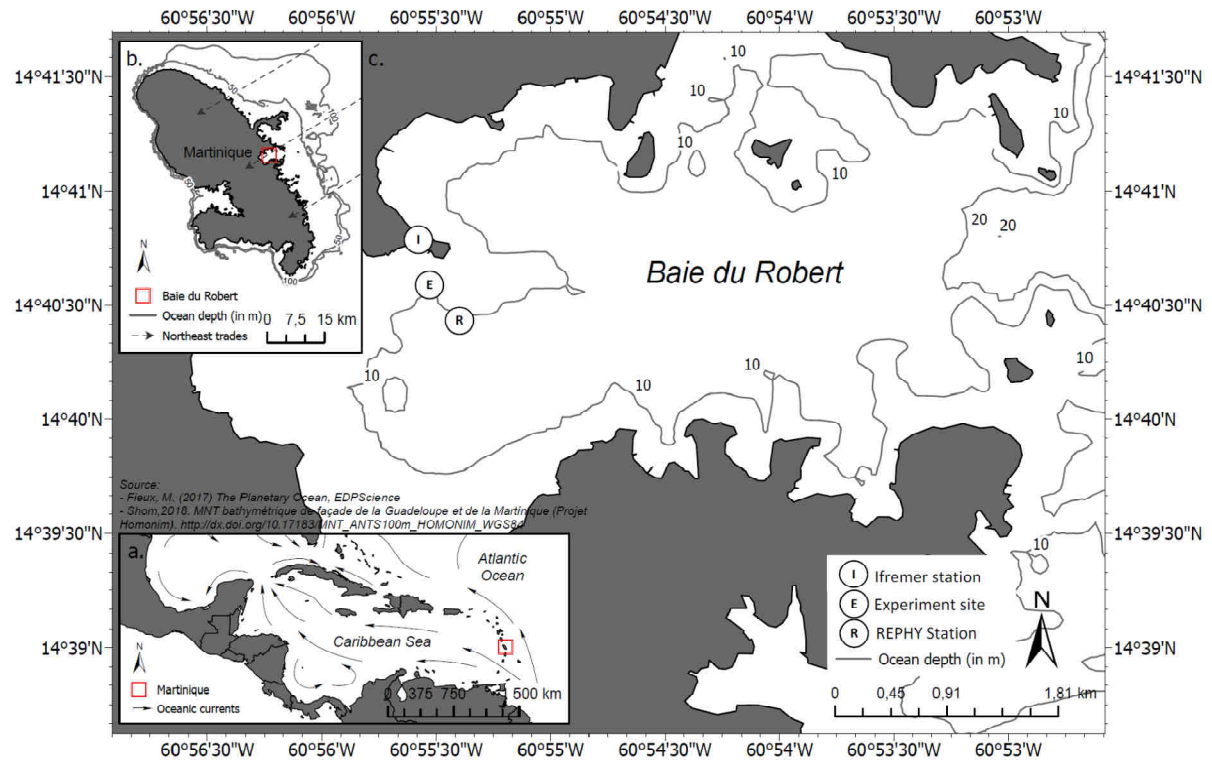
60°56'30"W 60°56'W 60°55'30"W 60°55'W 60°54'30"W 60°54'W 60°53'30"W 60°53'W

14°41'30"N 14°41'N 14°40'30"N 14°40'N 14°39'30"N 14°39'N

b.
Martinique
50
100
N
Baie du Robert
Ocean depth (in m)
Northeast trades
0 7,5 15 km

c.
10
10
10
10
20
20
I
E
R
Baie du Robert
10
10
10
10
10
10

Source:
- Fieux, M. (2017) The Planetary Ocean, EDPScience
- Shom,2018. MNT bathymétrique de façade de la Guadeloupe et de la Martinique (Projet Homonim). http://dx.doi.org/10.17183/MNT_ANTS100m_HOMONIM_WGS84

a.
Atlantic Ocean
Caribbean Sea
N
Martinique
Oceanic currents
0 375 750 1 500 km

I Ifremer station
E Experiment site
R REPHY Station
Ocean depth (in m)
N
0 0,45 0,91 1,81 km

60°56'30"W 60°56'W 60°55'30"W 60°55'W 60°54'30"W 60°54'W 60°53'30"W 60°53'W

14°41'30"N 14°41'N 14°40'30"N 14°40'N 14°39'30"N 14°39'N